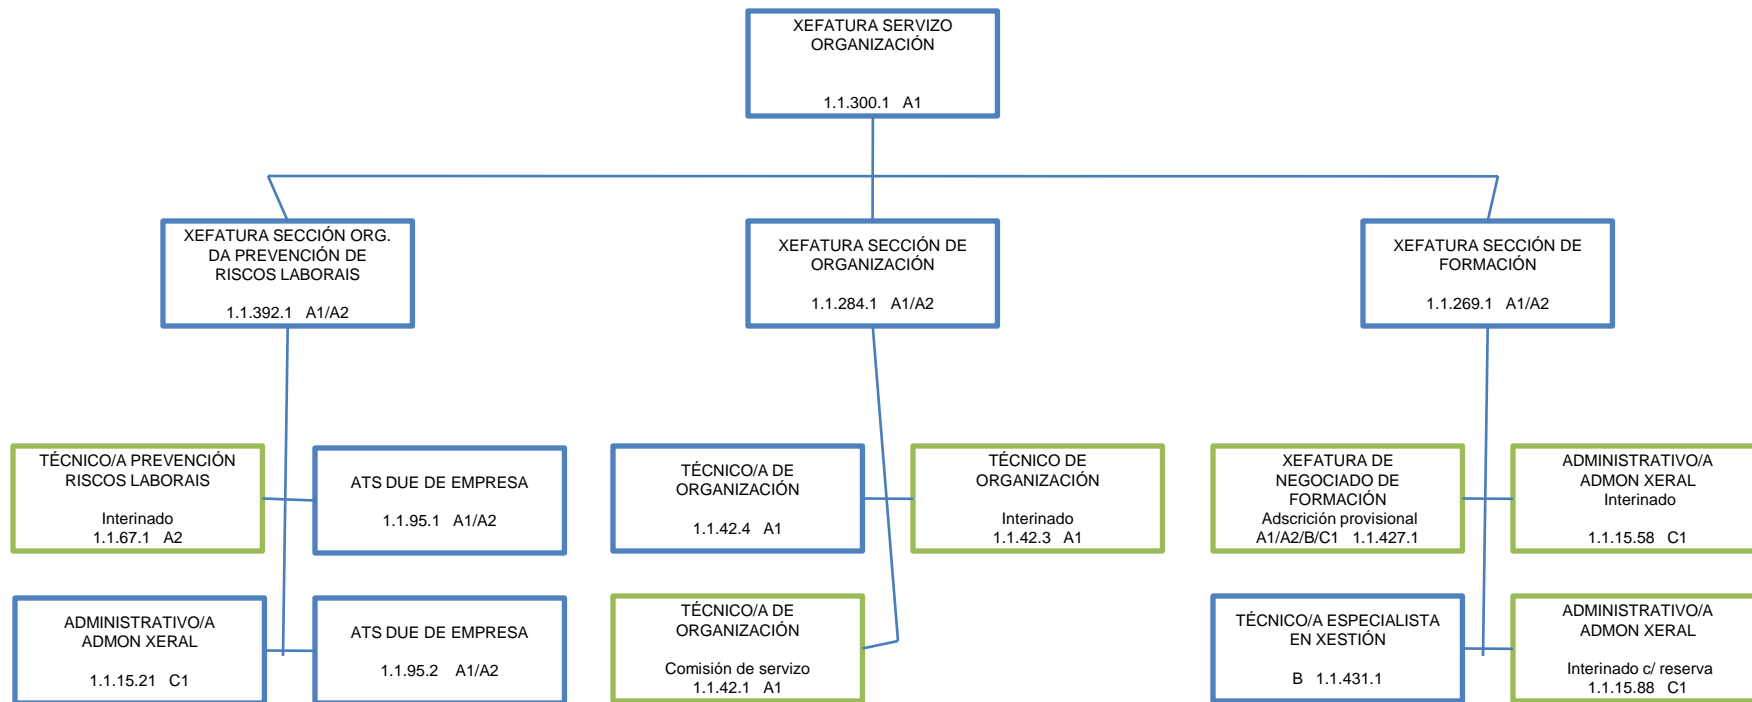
XEFATURA SERVIZO ORGANIZACIÓN

1.1.300.1 A1

XEFATURA SECCIÓN ORG. DA PREVENCIÓN DE RISCOS LABORAIS

1.1.392.1 A1/A2

XEFATURA SECCIÓN DE ORGANIZACIÓN

1.1.284.1 A1/A2

XEFATURA SECCIÓN DE FORMACIÓN

1.1.269.1 A1/A2

TÉCNICO/A PREVENCIÓN RISCOS LABORAIS

Interinado
1.1.67.1 A2

ATS DUE DE EMPRESA

1.1.95.1 A1/A2

TÉCNICO/A DE ORGANIZACIÓN

1.1.42.4 A1

TÉCNICO DE ORGANIZACIÓN

Interinado
1.1.42.3 A1

XEFATURA DE NEGOCIADO DE FORMACIÓN
Adscrición provisional
A1/A2/B/C1 1.1.427.1

ADMINISTRATIVO/A ADMON XERAL
Interinado

1.1.15.58 C1

ADMINISTRATIVO/A ADMON XERAL

1.1.15.21 C1

ATS DUE DE EMPRESA

1.1.95.2 A1/A2

TÉCNICO/A DE ORGANIZACIÓN

Comisión de servizo
1.1.42.1 A1

TÉCNICO/A ESPECIALISTA EN XESTIÓN

B 1.1.431.1

ADMINISTRATIVO/A ADMON XERAL

Interinado c/ reserva
1.1.15.88 C1